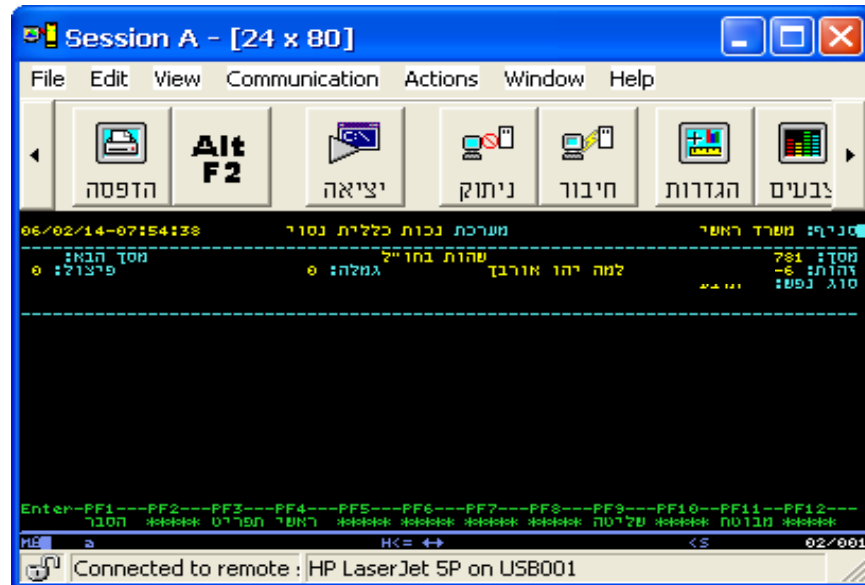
Session A - [24 x 80]

File Edit View Communication Actions Window Help

הדפסה Alt F2 יציאה ניתוק חיבור הגדרות צבעים

06/02/14-07:54:38 מערכת נכות כללית נסור סניף: משרד ראשי

מסך הבא: שהות בחו"ל מסך: 781
פיצול: 0 גמלה: 0 למה יהו אורבך זהות: -6-
סוג נפש: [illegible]

Enter-PF1---PF2---PF3---PF4---PF5---PF6---PF7---PF8---PF9---PF10---PF11---PF12---
הסבר ***** ראשי תפריט ***** ***** ***** ***** שליטה ***** מבוטח ***** *****

MB a H<= ↔ <S 02/001

Connected to remote : HP LaserJet 5P on USB001